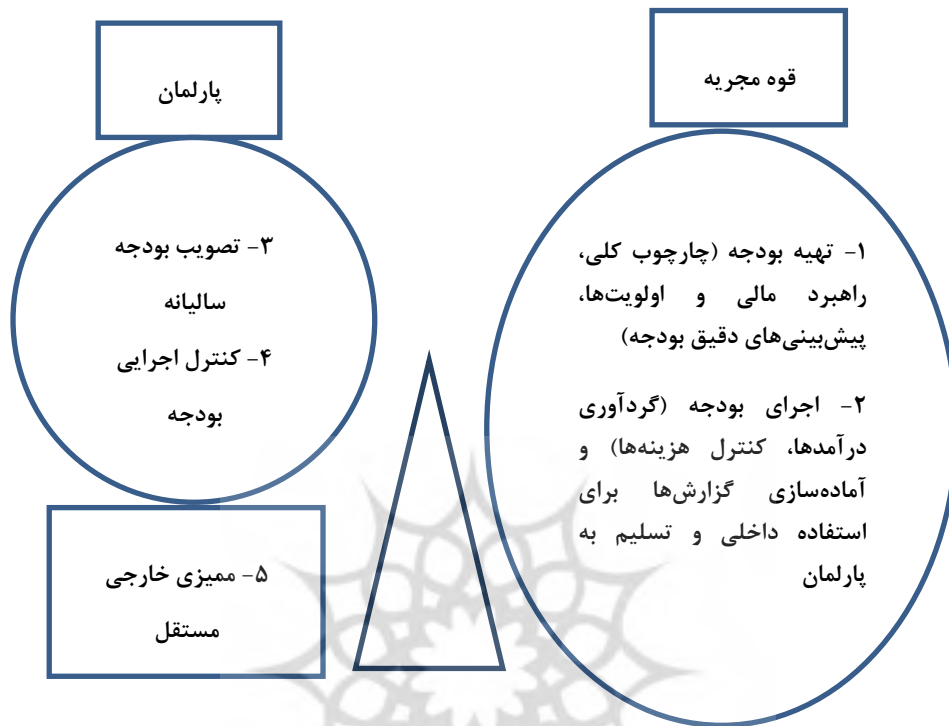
قوه مجریه

پارلمان

۱- تهیه بودجه (چارچوب کلی، راهبرد مالی و اولویت‌ها، پیش‌بینی‌های دقیق بودجه)

۲- اجرای بودجه (گردآوری درآمدها، کنترل هزینه‌ها) و آماده‌سازی گزارش‌ها برای استفاده داخلی و تسلیم به پارلمان

۳- تصویب بودجه سالیانه
۴- کنترل اجرایی بودجه

۵- ممیزی خارجی مستقل